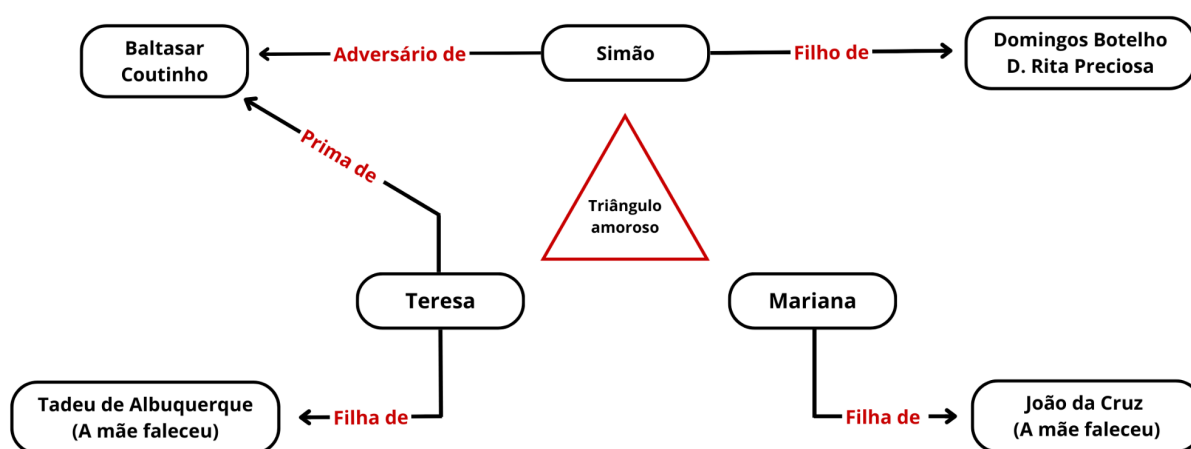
Baltasar Coutinho

Adversário de

Simão

Filho de

Domingos Botelho
D. Rita Preciosa

Prima de

Triângulo amoroso

Teresa

Mariana

Tadeu de Albuquerque
(A mãe faleceu)

Filha de

Filha de

João da Cruz
(A mãe faleceu)